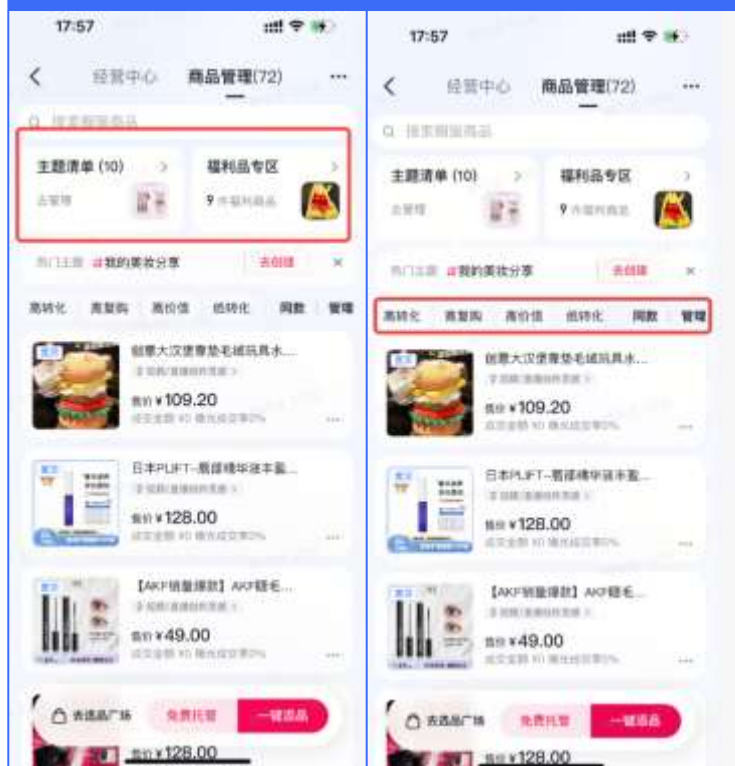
17:57

经营中心 商品管理(72) ···

搜索橱窗商品

主题清单 (10) >
去管理

福利品专区 >
9 件福利商品

热门主题 #我的美妆分享 去创建 ×

高转化 高复购 高价值 低转化 佣数 管理

创意大汉堡宵垫毛绒玩具水...
售价 ¥109.20

日本PLIFT-葛缕精华液丰盈...
售价 ¥128.00

【AKF销量爆款】AKF睫毛...
售价 ¥49.00

去选品广场 免费托管 一键选品

售价 ¥128.00

17:57

经营中心 商品管理(72) ···

搜索橱窗商品

主题清单 (10) >
去管理

福利品专区 >
9 件福利商品

热门主题 #我的美妆分享 去创建 ×

高转化 高复购 高价值 低转化 佣数 管理

创意大汉堡宵垫毛绒玩具水...
售价 ¥109.20

日本PLIFT-葛缕精华液丰盈...
售价 ¥128.00

【AKF销量爆款】AKF睫毛...
售价 ¥49.00

去选品广场 免费托管 一键选品

售价 ¥128.00